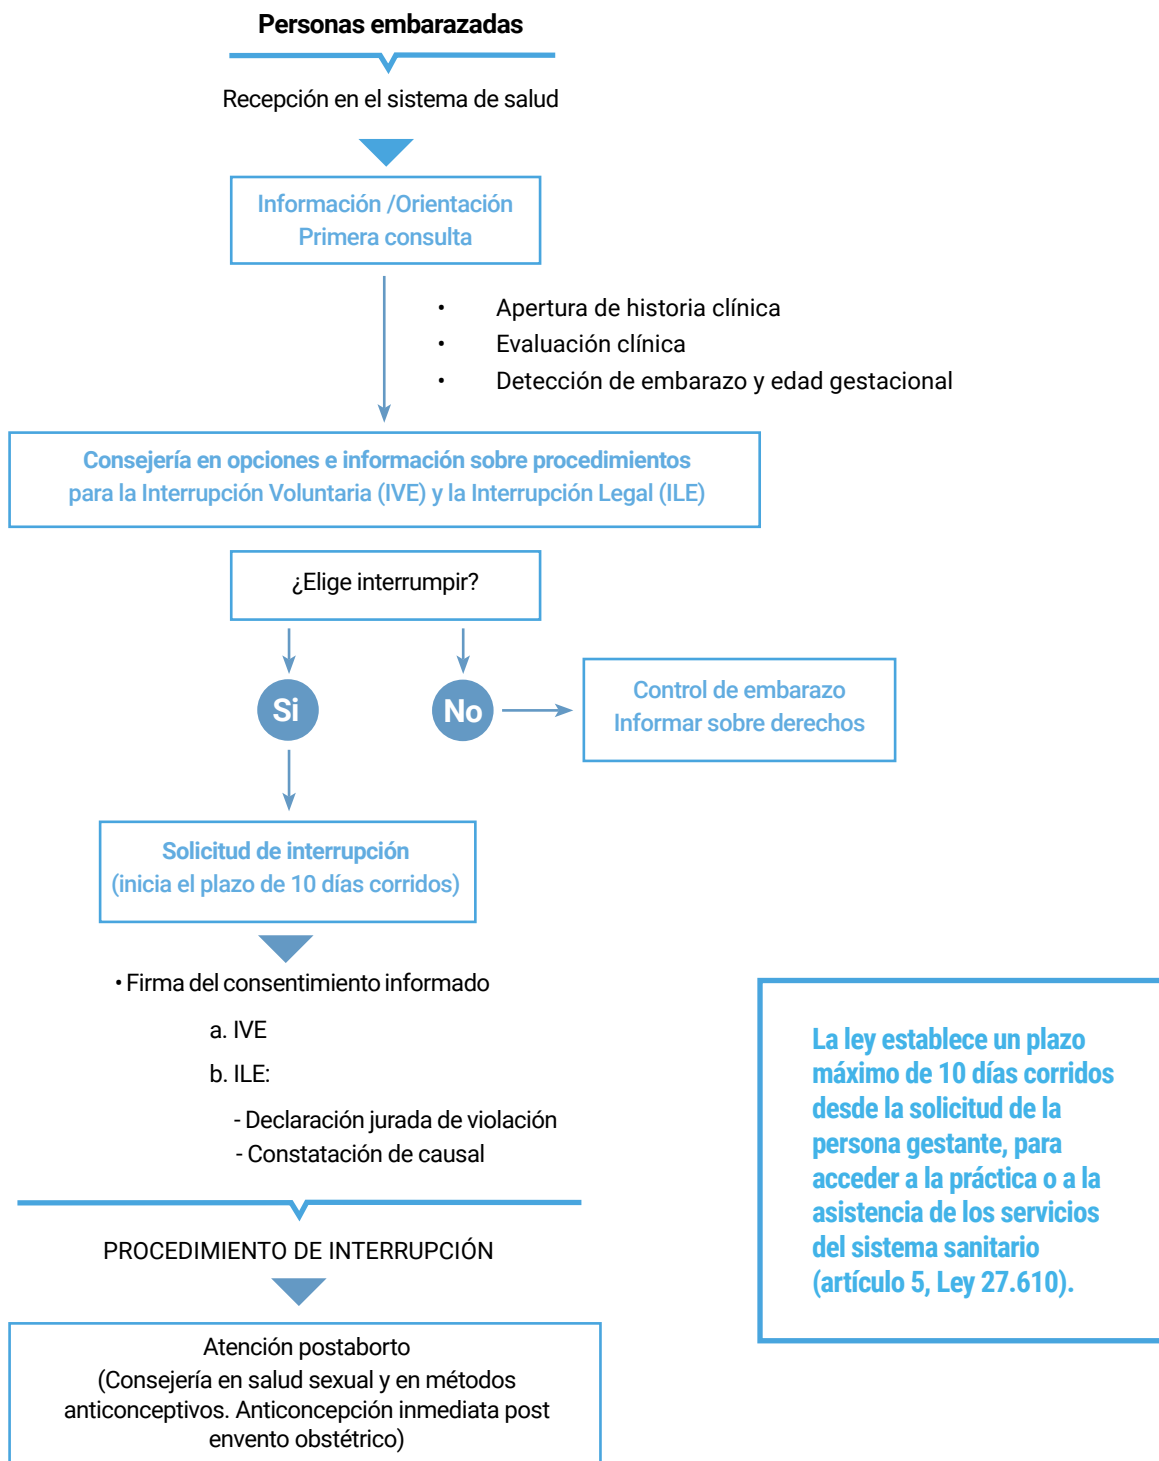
Personas embarazadas

Recepción en el sistema de salud

Información /Orientación
Primera consulta

• Apertura de historia clínica
• Evaluación clínica
• Detección de embarazo y edad gestacional

Consejería en opciones e información sobre procedimientos para la Interrupción Voluntaria (IVE) y la Interrupción Legal (ILE)

¿Elige interrumpir?

Si

No

Control de embarazo
Informar sobre derechos

Solicitud de interrupción
(inicia el plazo de 10 días corridos)

• Firma del consentimiento informado

a. IVE

b. ILE:

- Declaración jurada de violación
- Constatación de causal

PROCEDIMIENTO DE INTERRUPCIÓN

Atención postaborto
(Consejería en salud sexual y en métodos anticonceptivos. Anticoncepción inmediata post envento obstétrico)

La ley establece un plazo máximo de 10 días corridos desde la solicitud de la persona gestante, para acceder a la práctica o a la asistencia de los servicios del sistema sanitario (artículo 5, Ley 27.610).